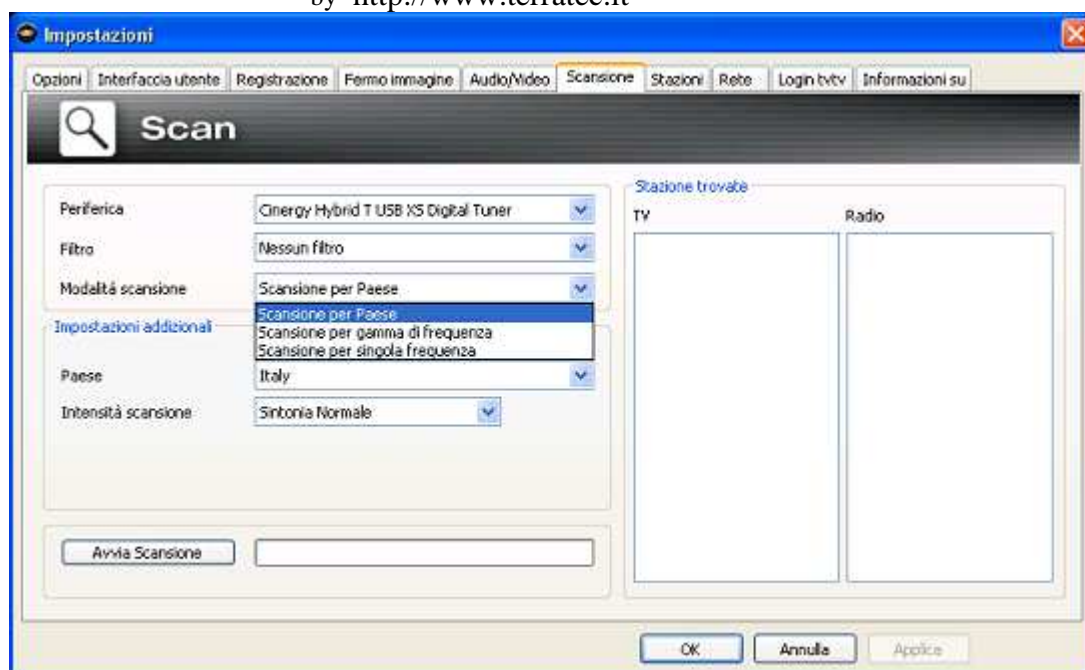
by http://www.terratec.it

Impostazioni

Opzioni | Interfaccia utente | Registrazione | Fermo immagine | Audio/Video | Scansione | Stazioni | Rete | Login tvtv | Informazioni su

Scan

Periferica | Cinergy Hybrid T USB XS Digital Tuner

Filtro | Nessun filtro

Modalità scansione | Scansione per Paese

Scansione per Paese
Scansione per gamma di frequenza
Scansione per singola frequenza

Impostazioni addizionali

Paese | Italy

Intensità scansione | Sintonia Normale

Avvia Scansione

Stazione trovate

TV

Radio

OK | Annulla | Applica